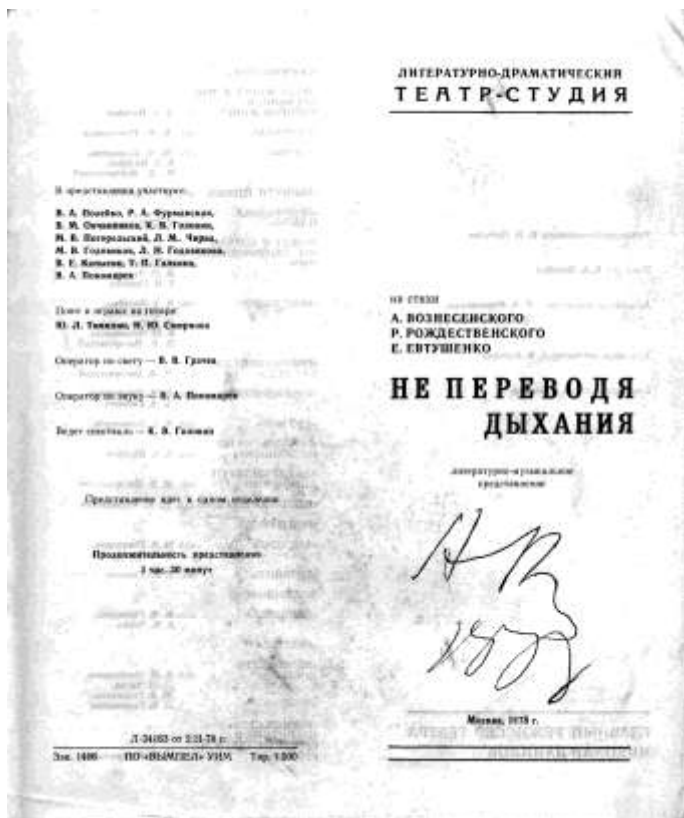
ЛИТЕРАТУРНО-ДРАМАТИЧЕСКИЙ
ТЕАТР-СТУДИЯ

на стихи
А. ВОЗНЕСЕНСКОГО
Р. РОЖДЕСТВЕНСКОГО
Е. ЕВТУШЕНКО

НЕ ПЕРЕВОДЯ ДЫХАНИЯ

литературно-музыкальное представление

Москва, 1978 г.

В представлении участвуют:

В. А. Поройко, Р. А. Фурманская, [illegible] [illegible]

Песни и играют на гитаре:
Ю. Л. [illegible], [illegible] Смирнова

Оператор по свету — В. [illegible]

Оператор по звуку — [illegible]

Ведет спектакль — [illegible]

Представление идет в одном отделении

Продолжительность представления
1 час 30 минут

Л-24183 от 2.11.78 г.

Зак. 1486 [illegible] Тир. 1500